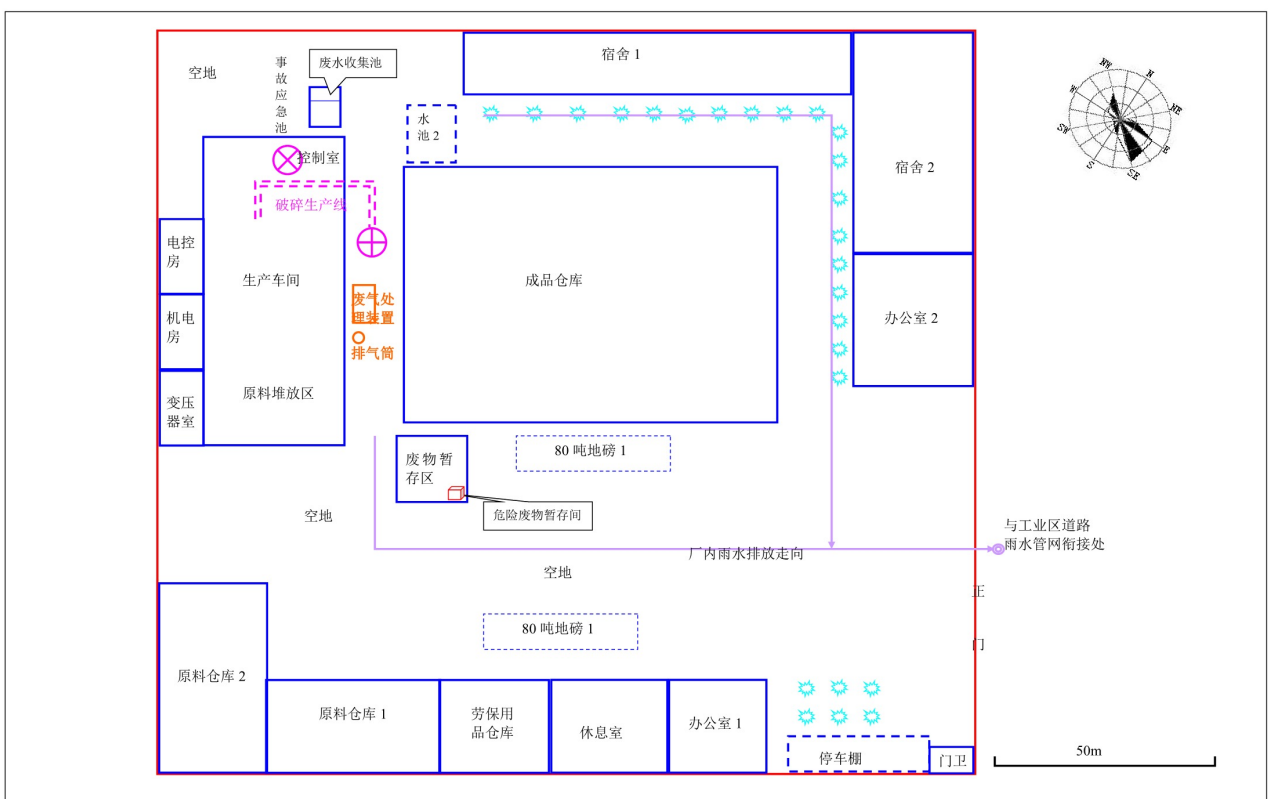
空地

事故应急池

废水收集池

宿舍 1

水池 2

控制室

破碎生产线

电控房

机电房

变压器室

生产车间

原料堆放区

废气处理装置

排气筒

成品仓库

宿舍 2

办公室 2

N
NE
SE
S
SW
NW

废物暂存区

危险废物暂存间

80 吨地磅 1

空地

厂内雨水排放走向

与工业区道路雨水管网衔接处

空地

正门

80 吨地磅 1

原料仓库 2

原料仓库 1

劳保用品仓库

休息室

办公室 1

停车棚

门卫

50m